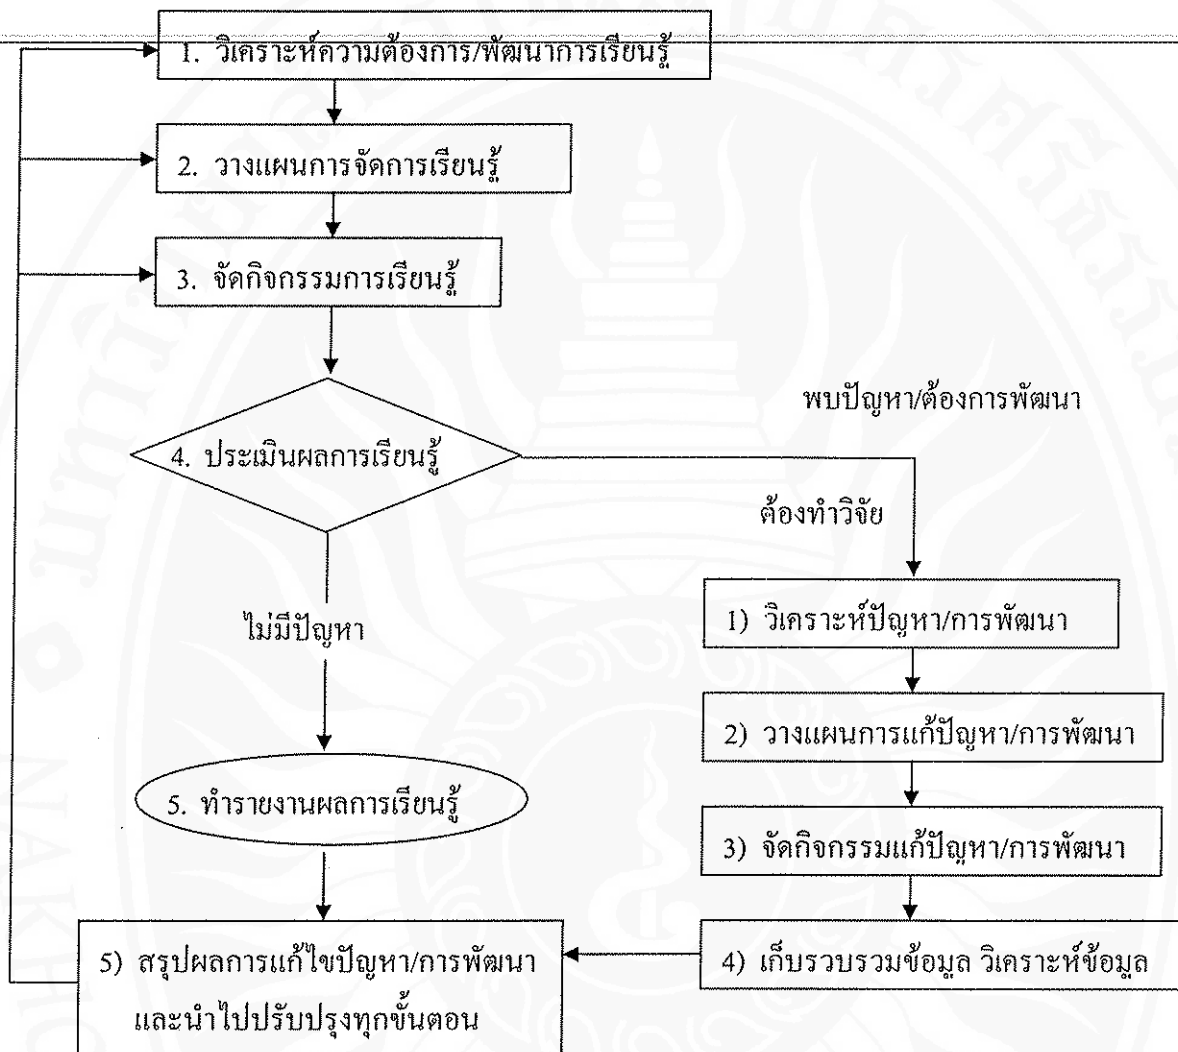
1. วิเคราะห์ความต้องการ/พัฒนาการเรียนรู้

2. วางแผนการจัดการเรียนรู้

3. จัดกิจกรรมการเรียนรู้

พบปัญหา/ต้องการพัฒนา

4. ประเมินผลการเรียนรู้

ต้องทำวิจัย

ไม่มีปัญหา

1) วิเคราะห์ปัญหา/การพัฒนา

2) วางแผนการแก้ปัญหา/การพัฒนา

5. ทำรายงานผลการเรียนรู้

3) จัดกิจกรรมแก้ปัญหา/การพัฒนา

5) สรุปผลการแก้ไขปัญหา/การพัฒนา และนำไปปรับปรุงทุกขั้นตอน

4) เก็บรวบรวมข้อมูล วิเคราะห์ข้อมูล